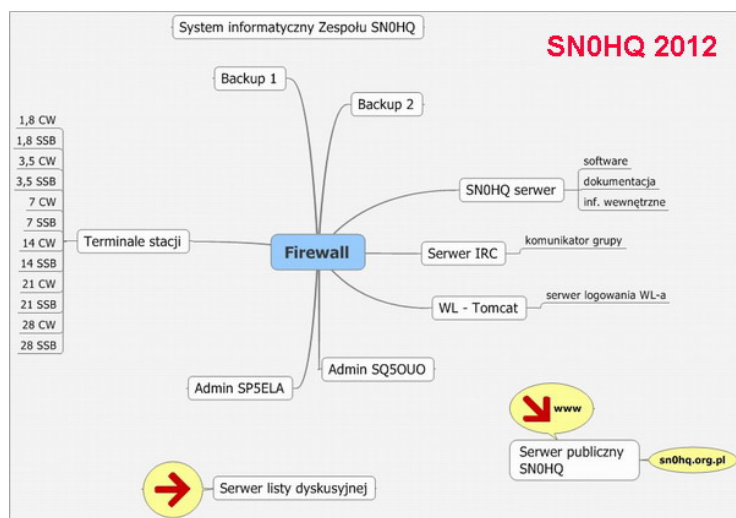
System informatyczny Zespołu SN0HQ

SN0HQ 2012

Backup 1

Backup 2

1,8 CW
1,8 SSB
3,5 CW
3,5 SSB
7 CW
7 SSB
14 CW
14 SSB
21 CW
21 SSB
28 CW
28 SSB

Terminale stacji

Firewall

SN0HQ serwer

software
dokumentacja
inf. wewnętrzne

Serwer IRC

komunikator grupy

WL - Tomcat

serwer logowania WL-a

Admin SQ5OUO

Admin SP5ELA

www

Serwer publiczny SN0HQ

sn0hq.org.pl

Serwer listy dyskusyjnej